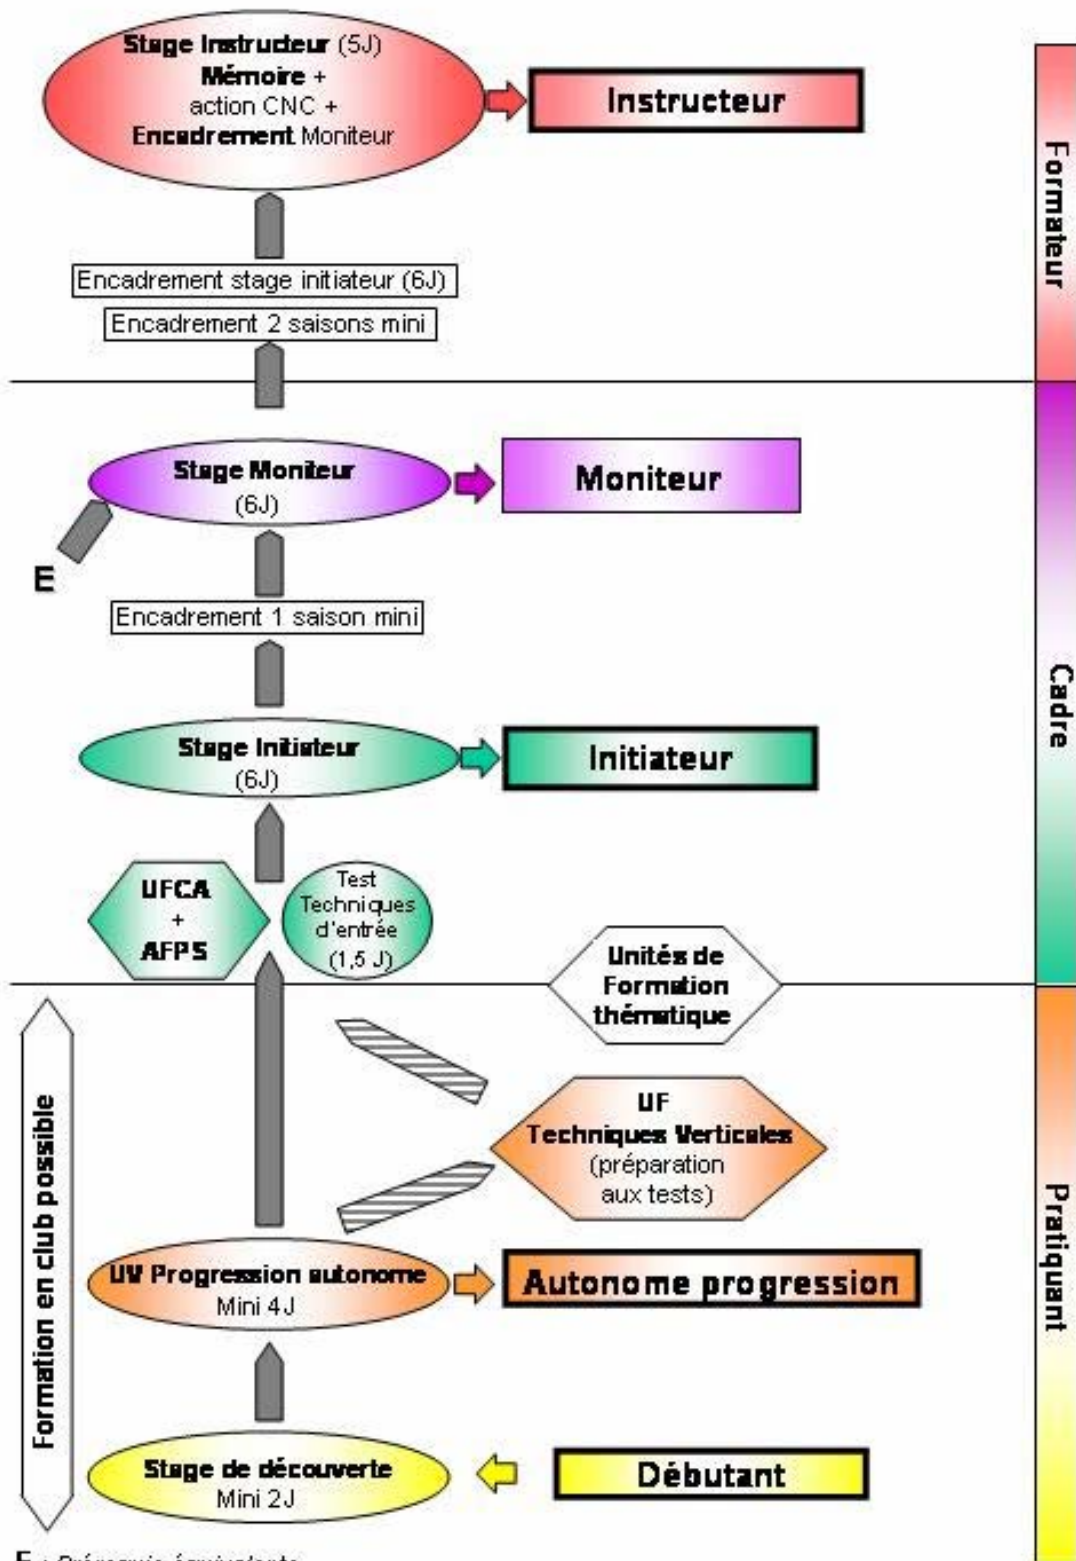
Stage Instructeur (5J)
Mémoire +
action CNC +
Encadrement Moniteur

Instructeur

Formateur

Encadrement stage initiateur (6J)

Encadrement 2 saisons mini

Stage Moniteur
(6J)

Moniteur

E

Encadrement 1 saison mini

Cadre

Stage Initiateur
(6J)

Initiateur

UFCA
+
AFPS

Test
Techniques
d'entrée
(1,5 J)

Unités de
Formation
thématique

Formation en club possible

UF
Techniques Verticales
(préparation
aux tests)

Pratiquant

UV Progression autonome
Mini 4J

Autonome progression

Stage de découverte
Mini 2J

Débutant

E : Prérequis équivalents